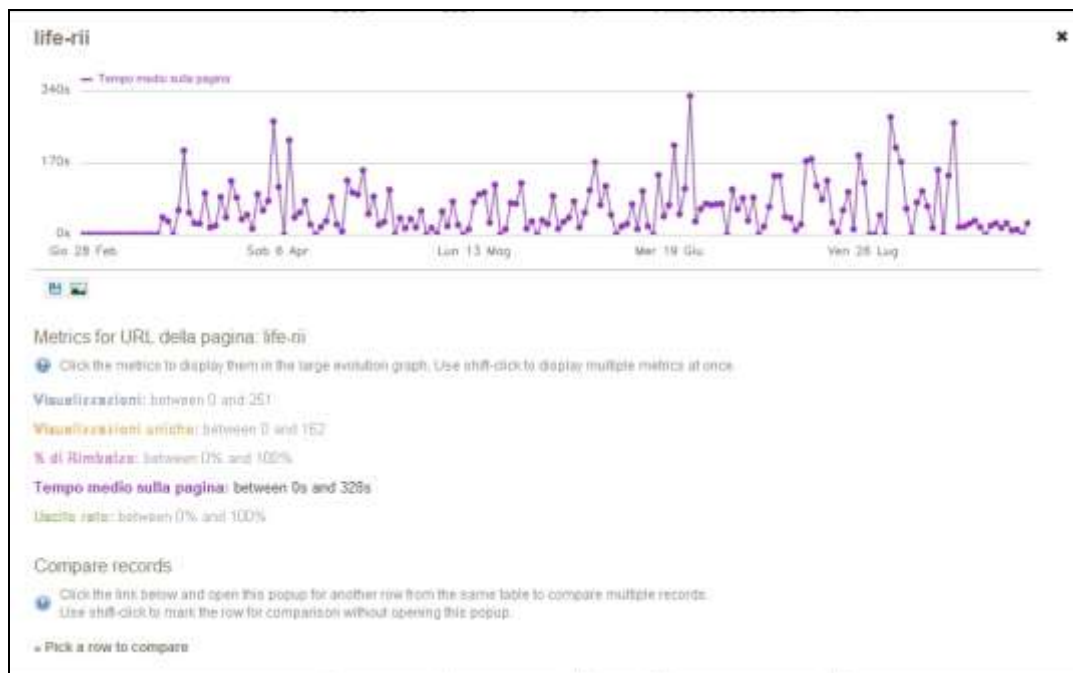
life-rii

×

— Tempo medio sulla pagina

340s

170s

0s

Gio 28 Feb

Sab 6 Apr

Lun 13 Mag

Mer 19 Giu

Ven 26 Lug

Metrics for URL della pagina: life-rii

Click the metrics to display them in the large evolution graph. Use shift-click to display multiple metrics at once.

Visualizzazioni: between 0 and 251

Visualizzazioni uniche: between 0 and 162

% di Rimbalzo: between 0% and 100%

Tempo medio sulla pagina: between 0s and 328s

Uscite rate: between 0% and 100%

Compare records

Click the link below and open this popup for another row from the same table to compare multiple records. Use shift-click to mark the row for comparison without opening this popup.

» Pick a row to compare